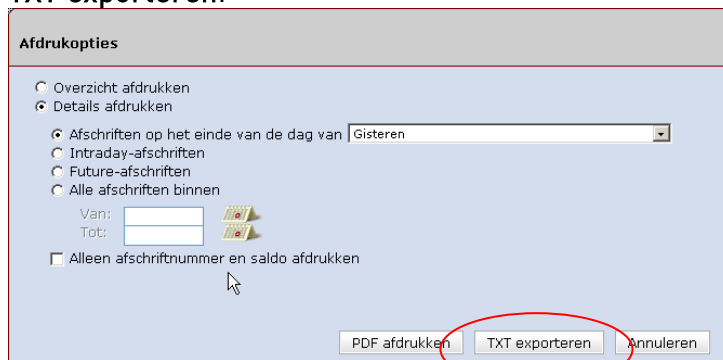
TXT exporteren

Afdrukopties

Overzicht afdrukken
Details afdrukken

Afschriften op het einde van de dag van Gisteren
Intraday-afschriften
Future-afschriften
Alle afschriften binnen

Van:
Tot:

Alleen afschriftnummer en saldo afdrukken

PDF afdrukken
TXT exporteren
Annuleren